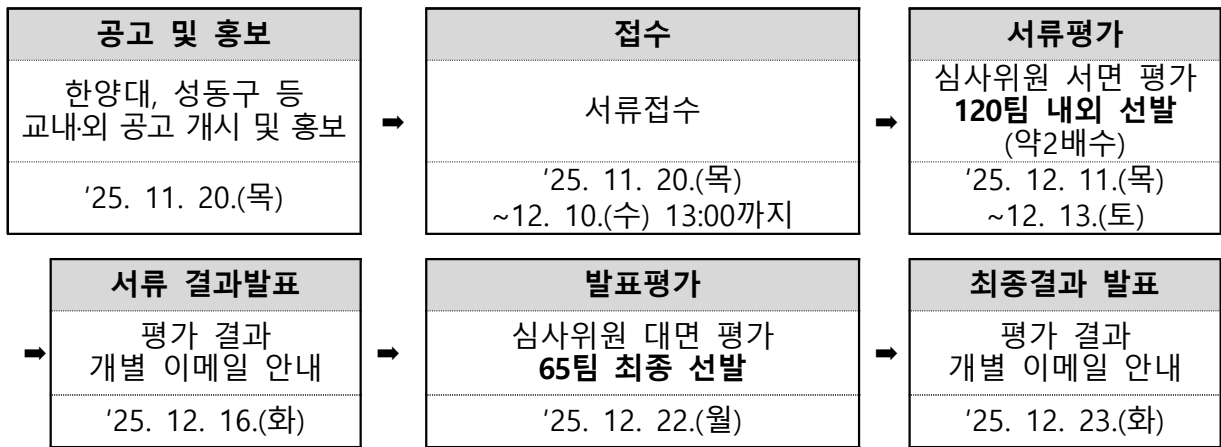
공고 및 홍보

한양대, 성동구 등 교내·외 공고 개시 및 홍보

'25. 11. 20.(목)

➡

접수

서류접수

'25. 11. 20.(목) ~12. 10.(수) 13:00까지

➡

서류평가

심사위원 서면 평가 **120팀 내외 선발** (약2배수)

'25. 12. 11.(목) ~12. 13.(토)

➡

서류 결과발표

평가 결과 개별 이메일 안내

'25. 12. 16.(화)

➡

발표평가

심사위원 대면 평가 **65팀 최종 선발**

'25. 12. 22.(월)

➡

최종결과 발표

평가 결과 개별 이메일 안내

'25. 12. 23.(화)